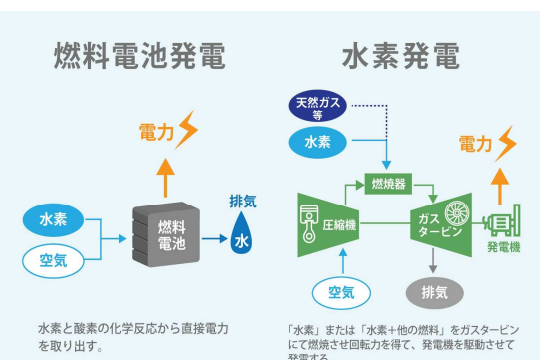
燃料電池発電

電力

排気

水素

燃料
電池

水

空気

水素と酸素の化学反応から直接電力を取り出す。

水素発電

天然ガス
等

水素

電力

燃焼器

圧縮機

ガス
タービン

発電機

空気

排気

「水素」または「水素+他の燃料」をガスタービンにて燃焼させ回転力を得て、発電機を駆動させて発電する。